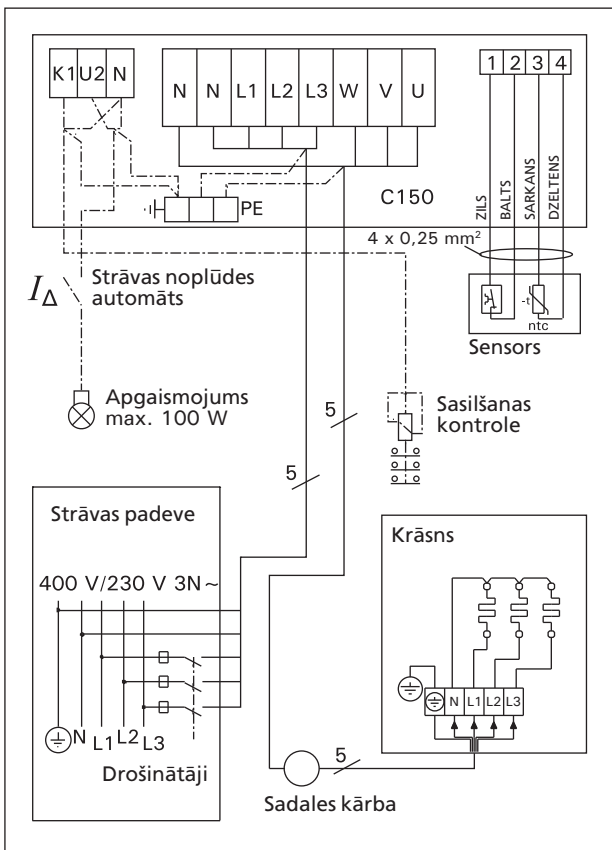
K1 U2 N

N N L1 L2 L3 W V U

1 2 3 4

PE

C150

ZILS BALTS SARKANS DZELTENS

4 x 0,25 mm²

$I_\Delta$ Strāvas noplūdes automāts

-t
ntc

Sensors

Apgaismojums max. 100 W

5

Sasilšanas kontrole

5

Strāvas padeve

400 V/230 V 3N~

N L1 L2 L3

Drošinātāji

Krāsns

N L1 L2 L3

5

Sadales kārba